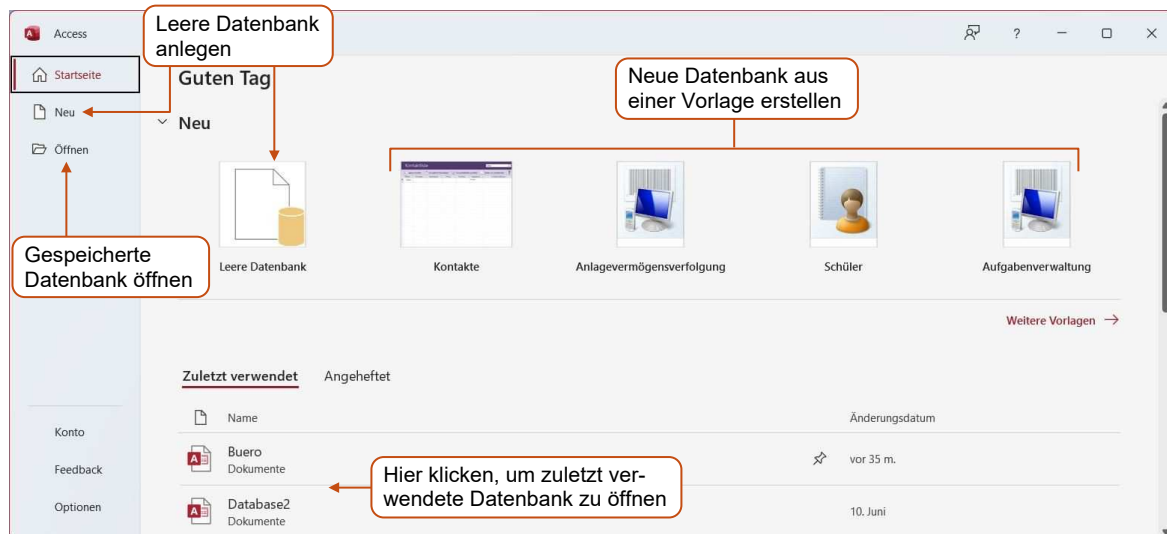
Access

Leere Datenbank anlegen

? — ☐ ×

Startseite

Neu

Öffnen

Guten Tag

Neue Datenbank aus einer Vorlage erstellen

Neu

Gespeicherte Datenbank öffnen

Leere Datenbank

Kontakte

Anlagevermögensverfolgung

Schüler

Aufgabenverwaltung

Weitere Vorlagen →

Zuletzt verwendet

Angeheftet

Name

Änderungsdatum

Konto

Buero
Dokumente

vor 35 m.

Feedback

Hier klicken, um zuletzt verwendete Datenbank zu öffnen

Optionen

Database2
Dokumente

10. Juni